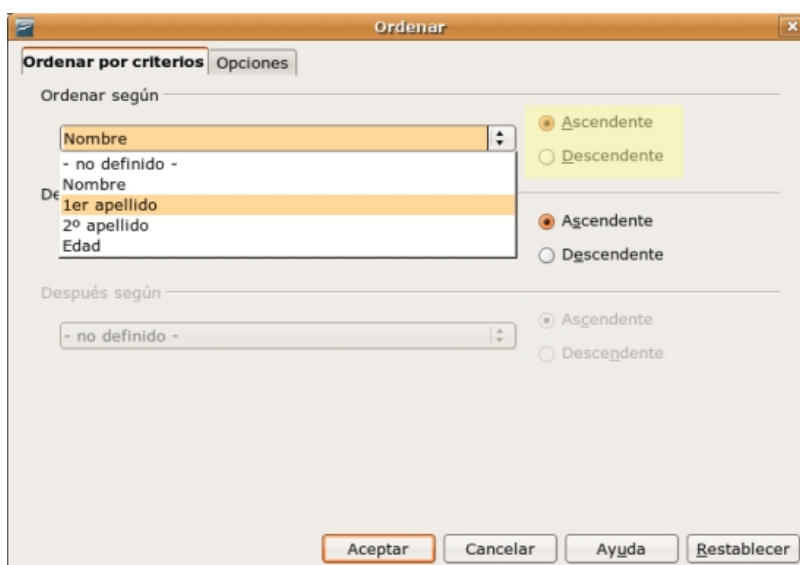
Ordenar

Ordenar por criterios | Opciones

Ordenar según

Nombre

- no definido -
Nombre
1er apellido
2º apellido
Edad

Ascendente
Descendente

De

Ascendente
Descendente

Después según

- no definido -

Ascendente
Descendente

Aceptar | Cancelar | Ayuda | Restablecer